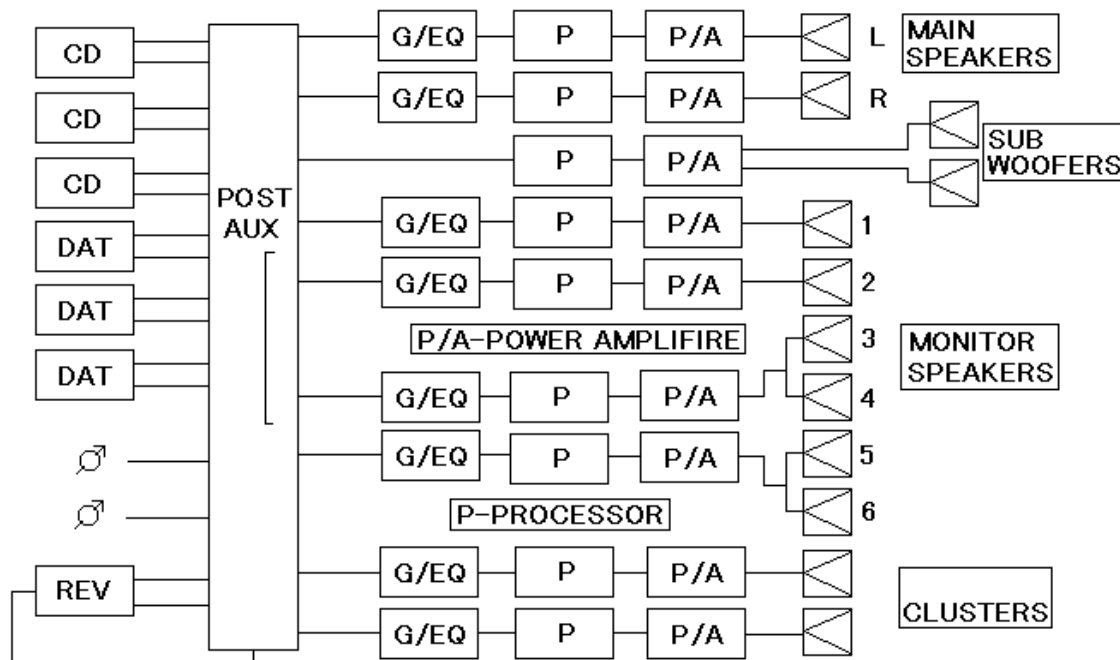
CD
CD
CD
DAT
DAT
DAT
REV
POST AUX
G/EQ P P/A L
G/EQ P P/A R
MAIN SPEAKERS
P P/A
SUB WOOFERS
G/EQ P P/A 1
G/EQ P P/A 2
P/A-POWER AMPLIFIRE
G/EQ P P/A 3 4
MONITOR SPEAKERS
G/EQ P P/A 5 6
P-PROCESSOR
G/EQ P P/A
G/EQ P P/A
CLUSTERS